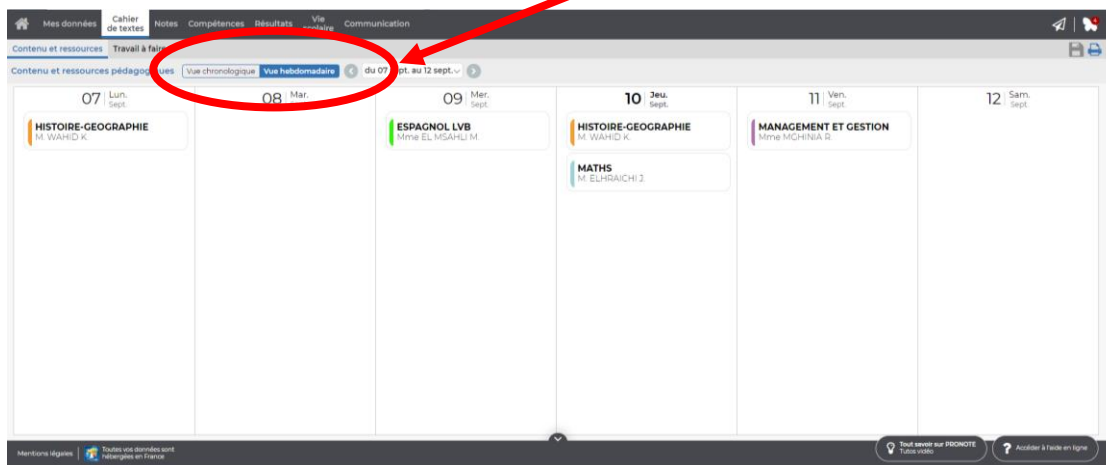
Mes données | Cahier de textes | Notes | Compétences | Résultats | Vie scolaire | Communication

Contenu et ressources | Travail à faire

Contenu et ressources pédagogiques | Vue chronologique | Vue hebdomadaire | du 07 sept. au 12 sept.

07 Lun. Sept.
HISTOIRE-GEOGRAPHIE
M. WAHID K.

08 Mar.

09 Mer. Sept.
ESPAGNOL LVB
Mme EL MSAHLI M.

10 Jeu. Sept.
HISTOIRE-GEOGRAPHIE
M. WAHID K.
MATHS
M. ELHRAICHI J.

11 Ven. Sept.
MANAGEMENT ET GESTION
Mme MGHINIA R.

12 Sam. Sept.

Mentions légales | Toutes vos données sont hébergées en France

Tout savoir sur PRONOTE Tutos vidéo

Accéder à l'aide en ligne